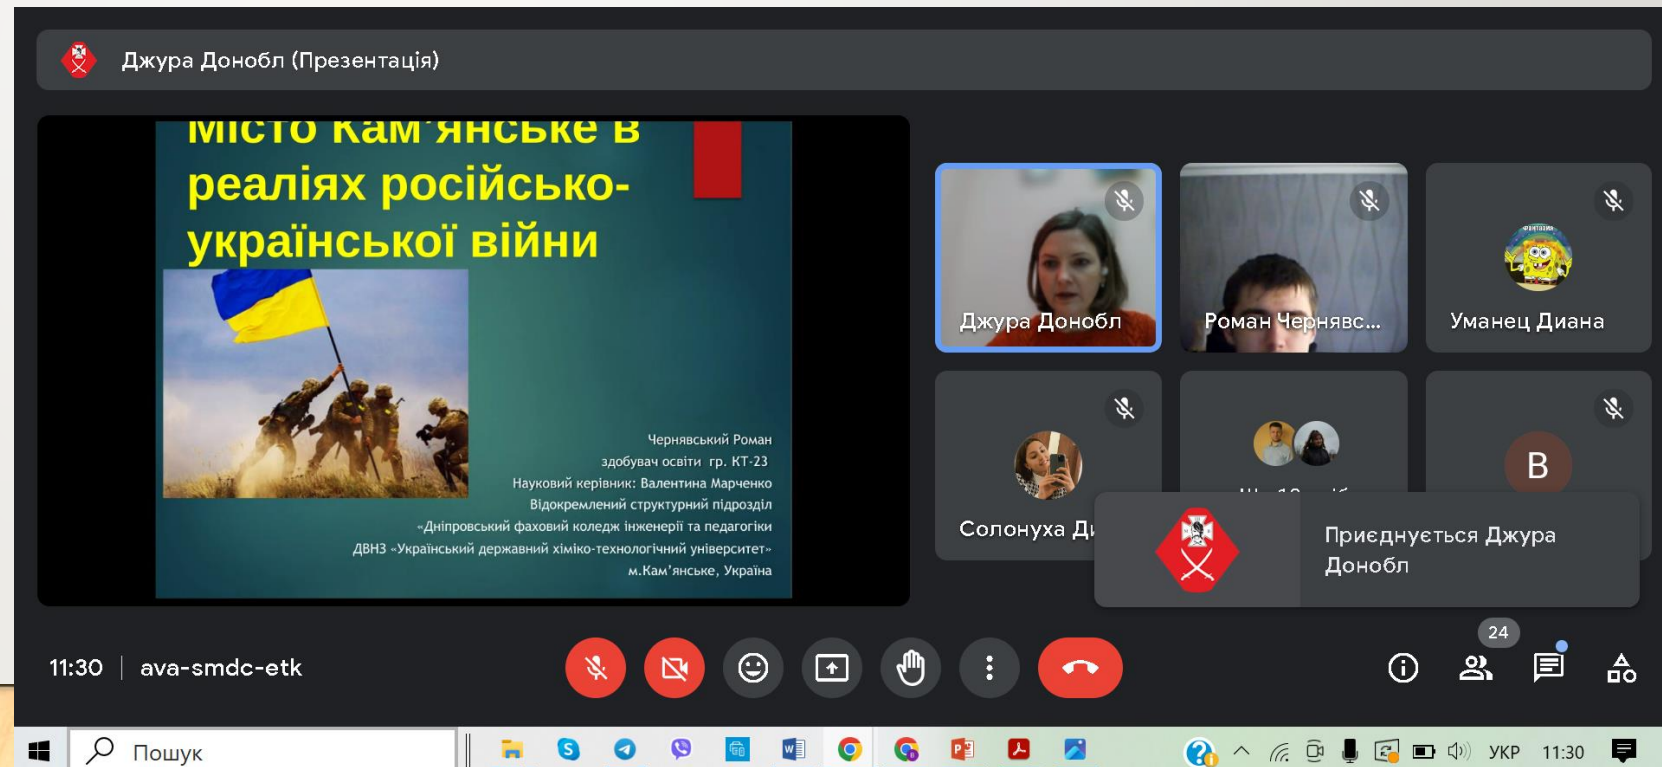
Джура Донобл (Презентація)

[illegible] реаліях російсько-української війни

Чернявський Роман
здобувач освіти гр. КТ-23
Науковий керівник: Валентина Марченко
Відокремлений структурний підрозділ
«Дніпровський фаховий коледж інженерії та педагогіки
ДВНЗ «Український державний хіміко-технологічний університет»
м.Кам'янське, Україна

Джура Донобл
Роман Чернявс...
Уманец Диана
Солонуха Ді
B
Приєднується Джура Донобл

11:30 | ava-smdc-etk

24

Пошук
УКР 11:30